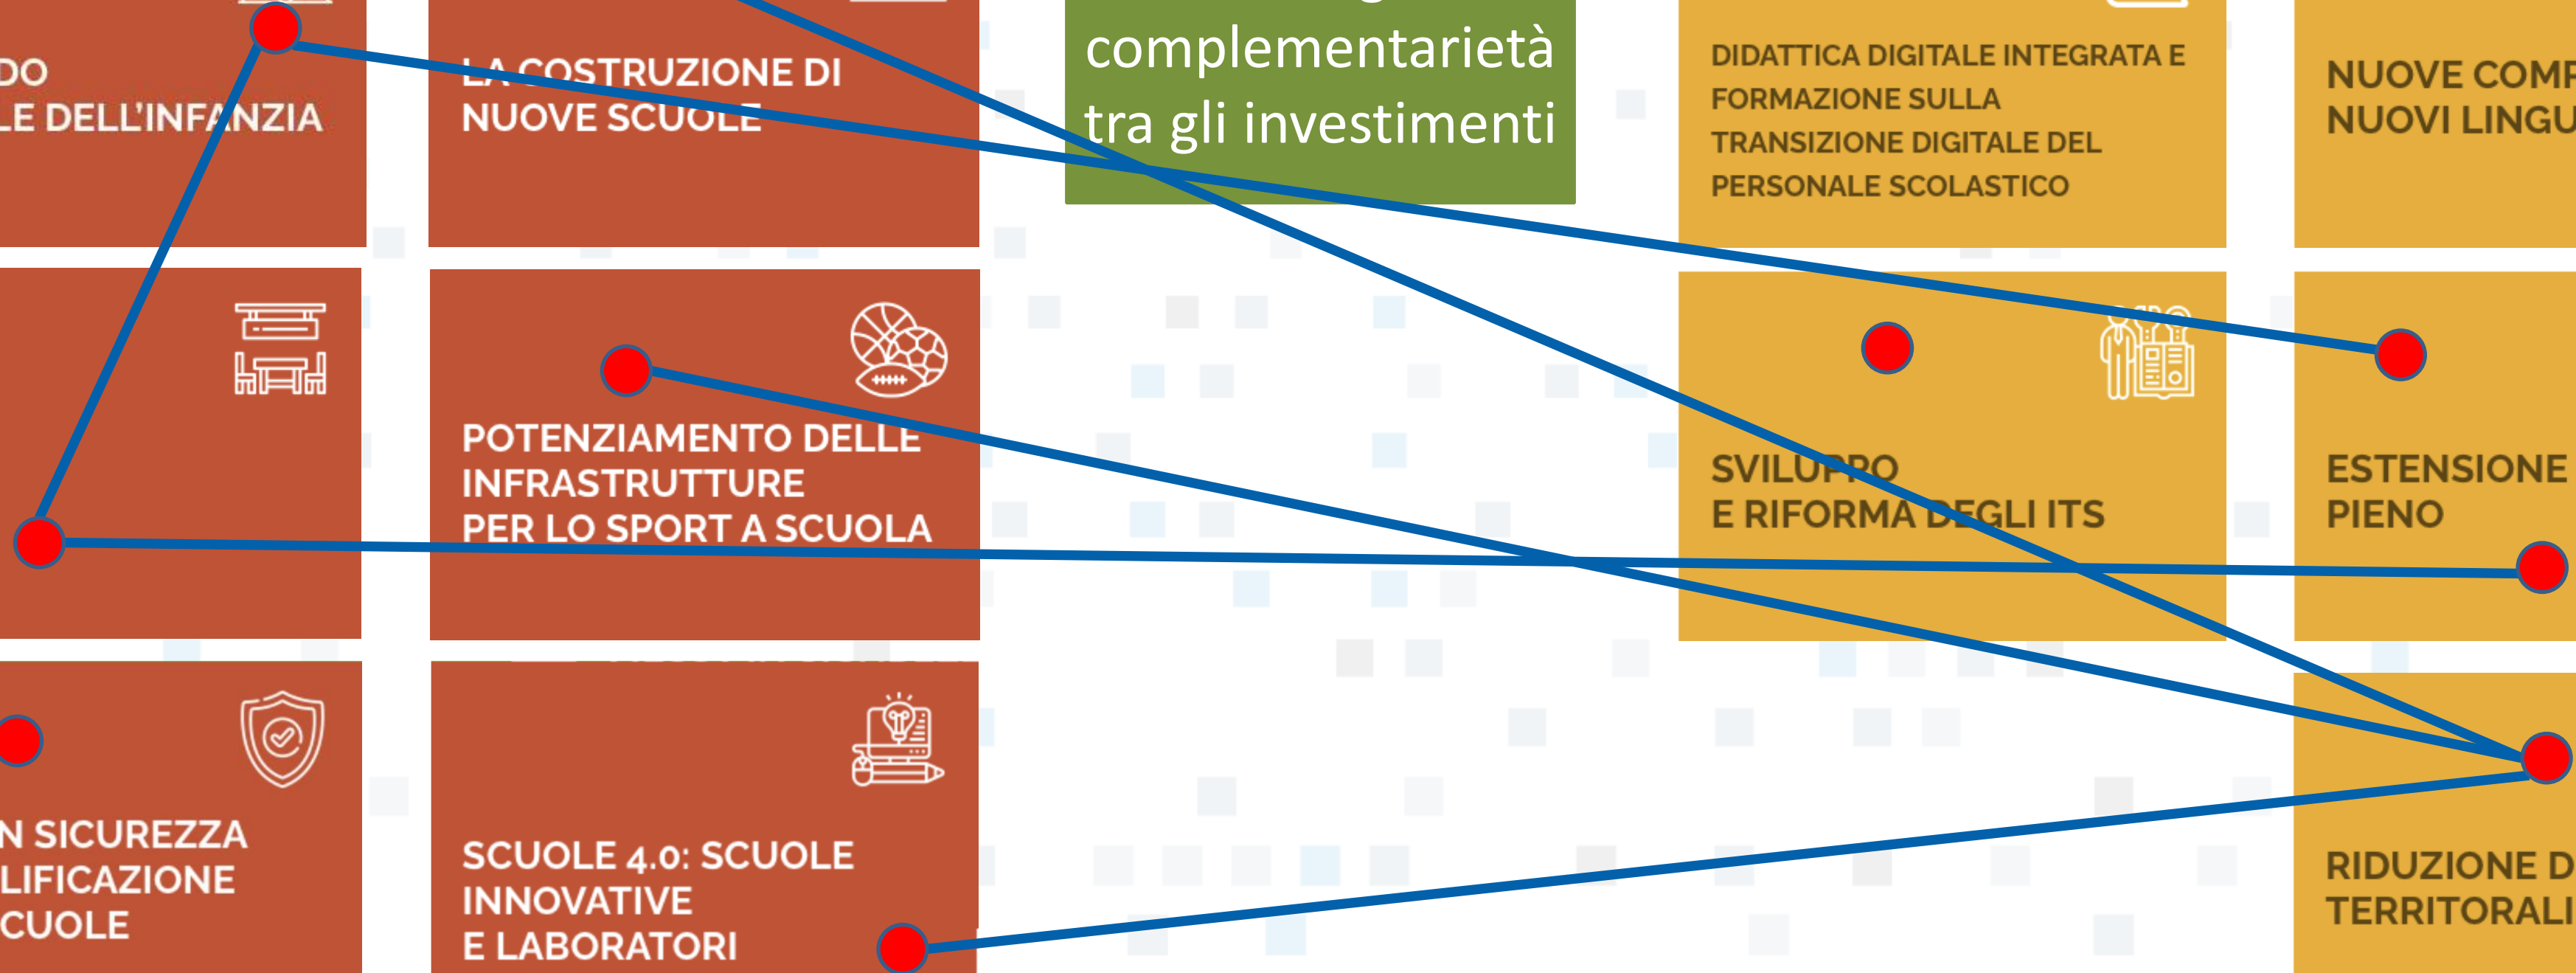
DO
LE DELL'INFANZIA

LA COSTRUZIONE DI NUOVE SCUOLE

complementarietà tra gli investimenti

DIDATTICA DIGITALE INTEGRATA E FORMAZIONE SULLA TRANSIZIONE DIGITALE DEL PERSONALE SCOLASTICO

NUOVE COMP
NUOVI LINGU

POTENZIAMENTO DELLE INFRASTRUTTURE PER LO SPORT A SCUOLA

SVILUPPO E RIFORMA DEGLI ITS

ESTENSIONE
PIENO

N SICUREZZA
LIFICAZIONE
CUOLE

SCUOLE 4.0: SCUOLE INNOVATIVE E LABORATORI

RIDUZIONE D
TERRITORIALI